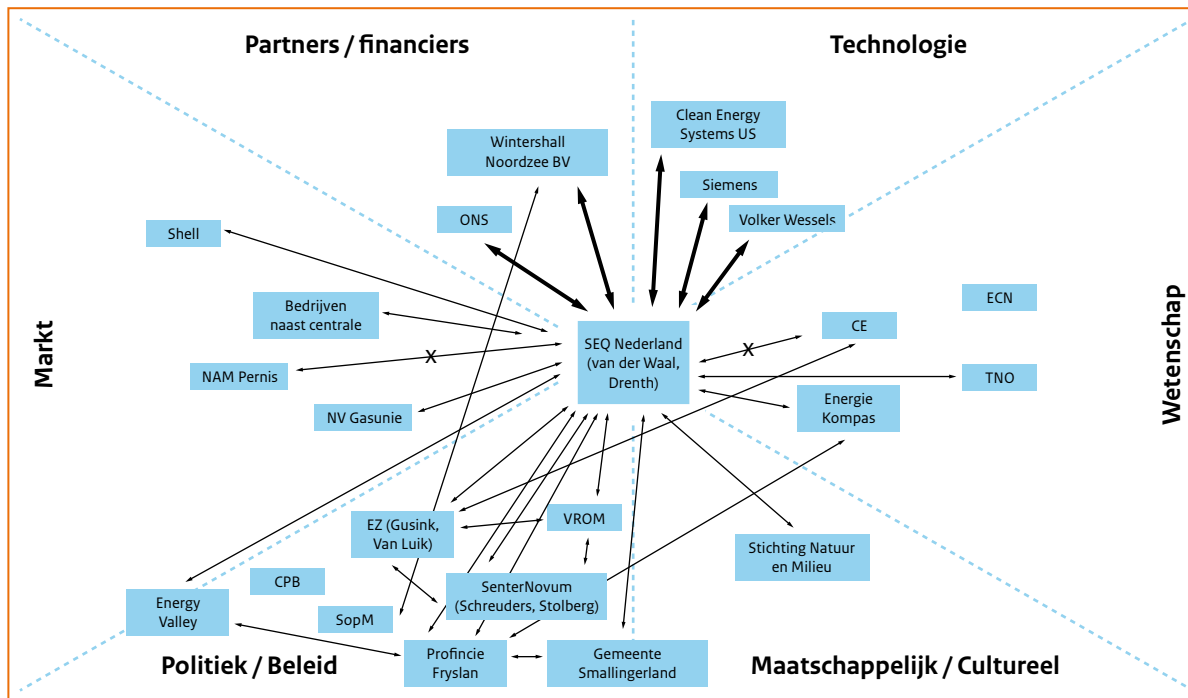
Partners / financiers

Technologie

Markt

Wetenschap

Politiek / Beleid

Maatschappelijk / Cultureel

Wintershall Noordzee BV

Clean Energy Systems US

Siemens

Volker Wessels

ONS

Shell

Bedrijven naast centrale

NAM Pernis

NV Gasunie

SEQ Nederland (van der Waal, Drenth)

ECN

CE

TNO

Energie Kompas

X

X

EZ (Gusink, Van Luik)

VROM

Stichting Natuur en Milieu

CPB

Energy Valley

SopM

SenterNovum (Schreuders, Stolberg)

Profincie Fryslan

Gemeente Smallingerland